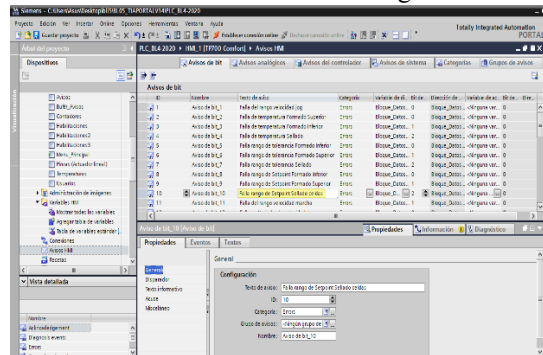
Siemens - C:\Users\Usuario\Desktop\BL_TIA PORTAL V14\PLC_BL4-2020

Proyecto Edición Ver Insertar Online Opciones Herramientas Ventana Ayuda

Guardar proyecto

Establecer conexión online

Deshacer conexión online

Totally Integrated Automation PORTAL

Árbol del proyecto

Dispositivos

Avisos
Botín_Avisos
Contadores
Habilitaciones
Habilitaciones2
Habilitaciones3
Menu_Principal
Pinzas (Actuador lineal)
Temporadores
Usuarios
Administración de imágenes
Variables HMI
Mostrar todas las variables
Agregar tabla de variables
Tabla de variables estándar
Conexiones
Avisos HMI
Recetas

Vista detallada

Nombre
Ackmanagement
Diagnostic events
Errors

PLC_BL4 2020 ▸ HMI_1 [TP700 Comfort] ▸ Avisos HMI

Avisos de bit | Avisos analógicos | Avisos del controlador | Avisos de sistema | Categorías | Grupos de avisos

Avisos de bit

| ID | Nombre | Texto de aviso | Categoría | Variable de d... | Bit de... | Dirección de... | Variable de ac... | Bit de... | Dire... |
|---|---|---|---|---|---|---|---|---|---|
| 1 | Aviso de bit_1 | Falla de rango velocidad jog | Errors | Bloque_Datos... | 0 | Bloque_Datos... | <Ninguna var... | 0 | |
| 2 | Aviso de bit_2 | Falla de temperatura Formado Superior | Errors | Bloque_Datos... | 0 | Bloque_Datos... | <Ninguna var... | 0 | |
| 3 | Aviso de bit_3 | Falla de temperatura Formado Inferior | Errors | Bloque_Datos... | 1 | Bloque_Datos... | <Ninguna var... | 0 | |
| 4 | Aviso de bit_4 | Falla de temperatura Sellado | Errors | Bloque_Datos... | 0 | Bloque_Datos... | <Ninguna var... | 0 | |
| 5 | Aviso de bit_5 | Falla rango de tolerancia Formado Inferior | Errors | Bloque_Datos... | 0 | Bloque_Datos... | <Ninguna var... | 0 | |
| 6 | Aviso de bit_6 | Falla rango de tolerancia Formado Superior | Errors | Bloque_Datos... | 0 | Bloque_Datos... | <Ninguna var... | 0 | |
| 7 | Aviso de bit_7 | Falla rango de tolerancia Sellado | Errors | Bloque_Datos... | 0 | Bloque_Datos... | <Ninguna var... | 0 | |
| 8 | Aviso de bit_8 | Falla rango de Setpoint Formado Inferior | Errors | Bloque_Datos... | 0 | Bloque_Datos... | <Ninguna var... | 0 | |
| 9 | Aviso de bit_9 | Falla rango de Setpoint Formado Superior | Errors | Bloque_Datos... | 0 | Bloque_Datos... | <Ninguna var... | 0 | |
| 10 | Aviso de bit_10 | Falla rango de Setpoint Sellado oradas | Errors | Bloque_D... | 2 | Bloque_Datos... | <Ninguna var... | 0 | |
| 11 | Aviso de bit_11 | Falla del rango velocidad marcha | Errors | Bloque_Datos... | 0 | Bloque_Datos... | <Ninguna var... | 0 | |

Aviso de bit_10 [Aviso de bit]

Propiedades | Información | Diagnóstico

Propiedades | Eventos | Textos

General
Disparador
Texto informativo
Acuse
Miscelánea

General

Configuración

Texto de aviso: Falla rango de Setpoint Sellado oradas

ID: 10

Categoría: Errors

Grupo de avisos: <Ningún grupo de ...

Nombre: Aviso de bit_10